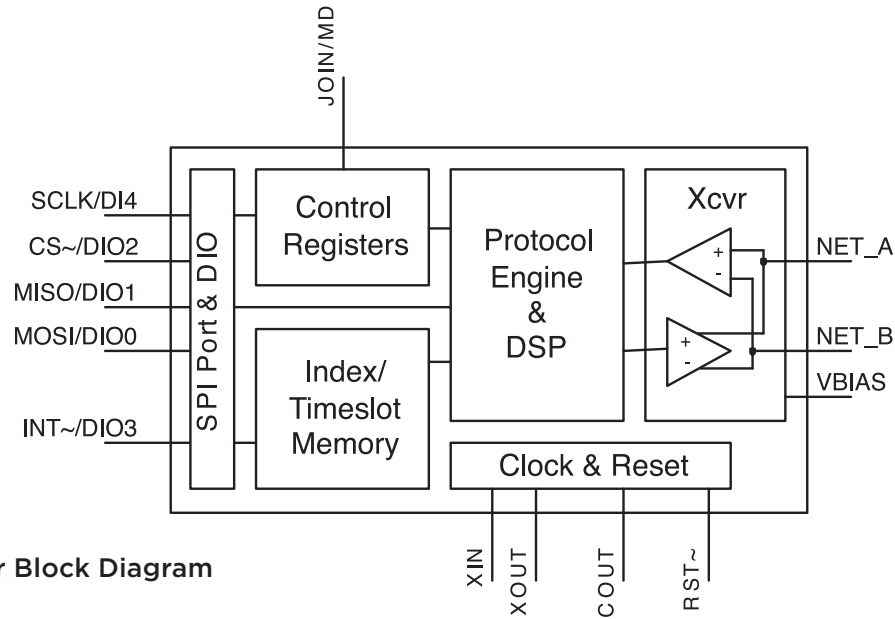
JOIN/MD

SCLK/DI4
CS~/DIO2
MISO/DIO1
MOSI/DIO0
INT~/DIO3

SPI Port & DIO

Control Registers

Index/ Timeslot Memory

Protocol Engine & DSP

Xcvr

+
-
+
-

NET_A
NET_B
VBIAS

Clock & Reset

XIN
XOUT
COUT
RST~

r Block Diagram